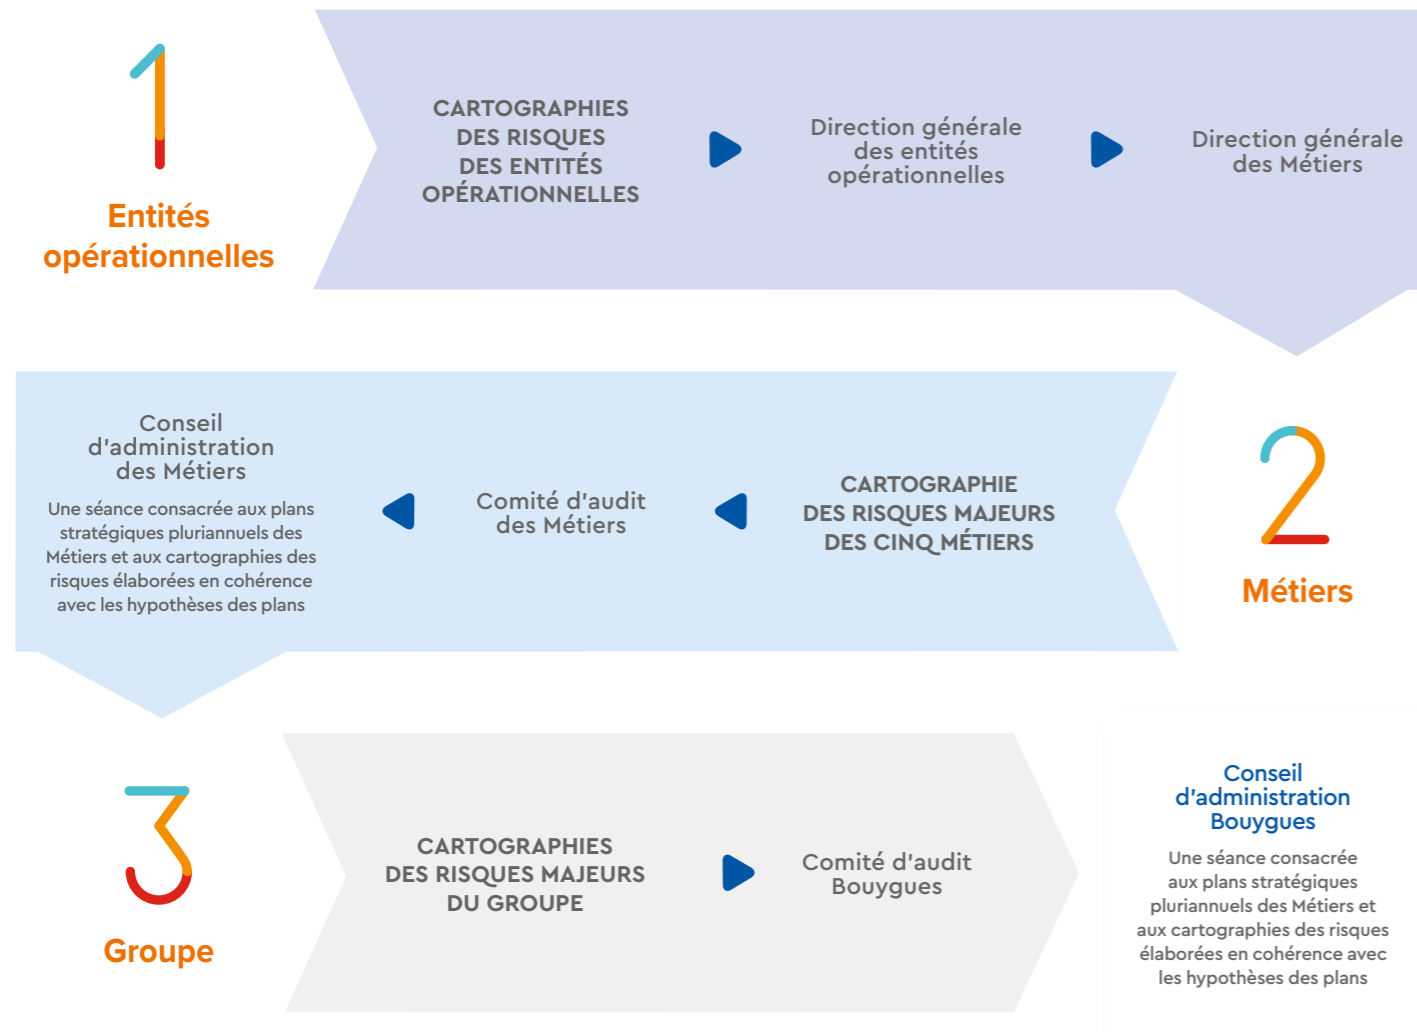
1

Entités opérationnelles

CARTOGRAPHIES DES RISQUES DES ENTITÉS OPÉRATIONNELLES

Direction générale des entités opérationnelles

Direction générale des Métiers

2

Métiers

CARTOGRAPHIE DES RISQUES MAJEURS DES CINQ MÉTIERS

Comité d'audit des Métiers

Conseil d'administration des Métiers

Une séance consacrée aux plans stratégiques pluriannuels des Métiers et aux cartographies des risques élaborées en cohérence avec les hypothèses des plans

3

Groupe

CARTOGRAPHIES DES RISQUES MAJEURS DU GROUPE

Comité d'audit Bouygues

Conseil d'administration Bouygues

Une séance consacrée aux plans stratégiques pluriannuels des Métiers et aux cartographies des risques élaborées en cohérence avec les hypothèses des plans